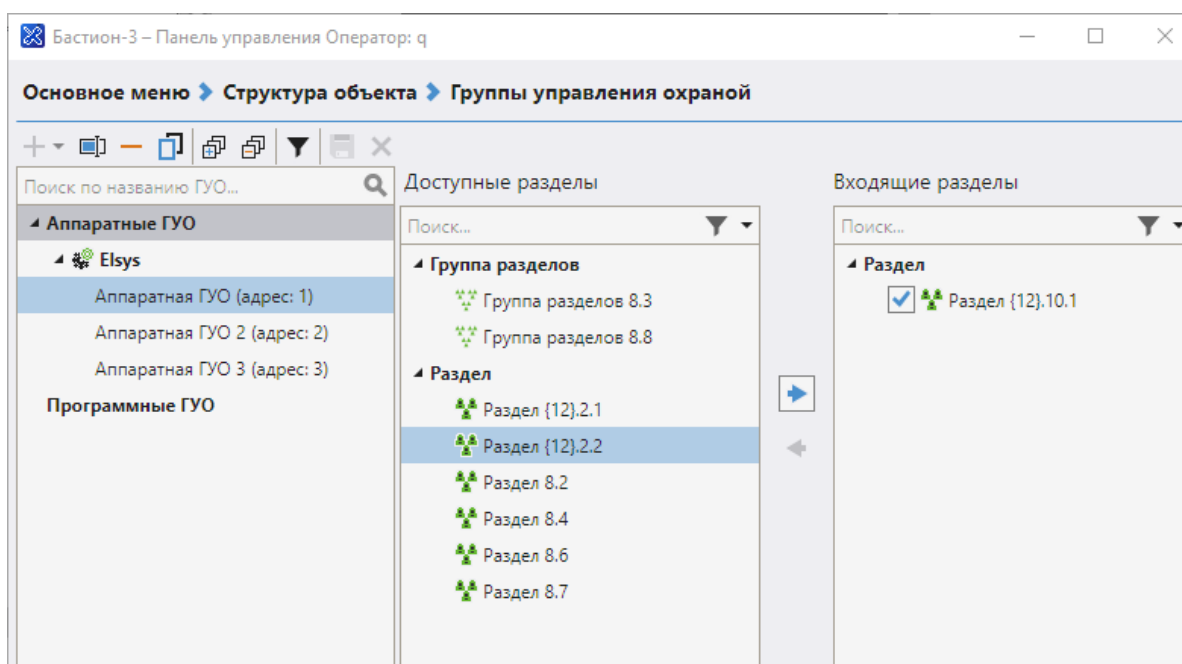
Бастион-3 – Панель управления Оператор: q

Основное меню › Структура объекта › Группы управления охраной

Поиск по названию ГУО...

Аппаратные ГУО
Elsys
Аппаратная ГУО (адрес: 1)
Аппаратная ГУО 2 (адрес: 2)
Аппаратная ГУО 3 (адрес: 3)
Программные ГУО

Доступные разделы

Поиск...

Группа разделов
Группа разделов 8.3
Группа разделов 8.8
Раздел
Раздел {12}.2.1
Раздел {12}.2.2
Раздел 8.2
Раздел 8.4
Раздел 8.6
Раздел 8.7

Входящие разделы

Поиск...

Раздел
Раздел {12}.10.1